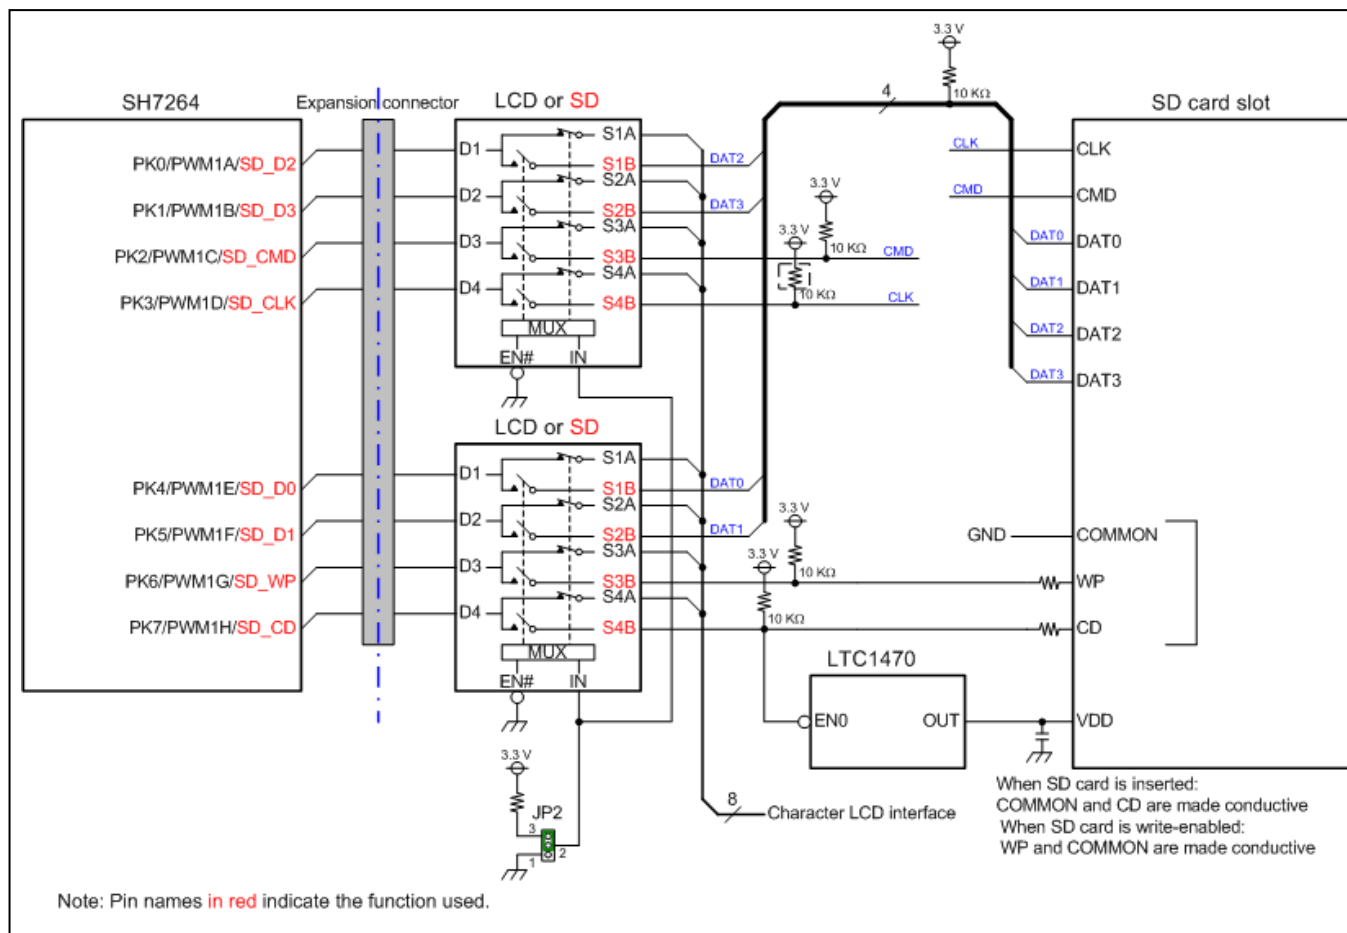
3.3 V

10 KΩ

4

SH7264

Expansion connector

LCD or SD

SD card slot

PK0/PWM1A/SD_D2

PK1/PWM1B/SD_D3

PK2/PWM1C/SD_CMD

PK3/PWM1D/SD_CLK

D1

D2

D3

D4

S1A

S1B

S2A

S2B

S3A

S3B

S4A

S4B

MUX

EN#

IN

DAT2

DAT3

3.3 V

10 KΩ

CMD

3.3 V

10 KΩ

CLK

CLK

CMD

DAT0

DAT1

DAT2

DAT3

CLK

CMD

DAT0

DAT1

DAT2

DAT3

LCD or SD

PK4/PWM1E/SD_D0

PK5/PWM1F/SD_D1

PK6/PWM1G/SD_WP

PK7/PWM1H/SD_CD

D1

D2

D3

D4

S1A

S1B

S2A

S2B

S3A

S3B

S4A

S4B

MUX

EN#

IN

DAT0

DAT1

3.3 V

10 KΩ

3.3 V

10 KΩ

GND

COMMON

WP

CD

LTC1470

EN0

OUT

VDD

3.3 V

JP2

3

2

1

8

Character LCD interface

When SD card is inserted:
COMMON and CD are made conductive
When SD card is write-enabled:
WP and COMMON are made conductive

Note: Pin names in red indicate the function used.